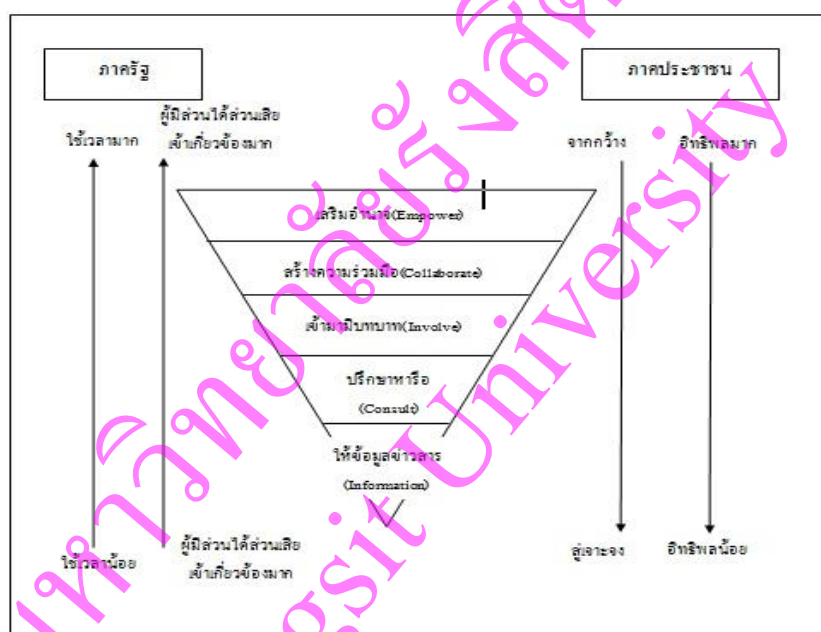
ภาครัฐ

ภาคประชาชน

ใช้เวลามาก

ผู้มีส่วนได้ส่วนเสีย เข้าเกี่ยวข้องมาก

จากกว้าง

อิทธิพลมาก

เสริมอำนาจ(Empower)

สร้างความร่วมมือ(Collaborate)

เข้ามามีบทบาท(Involve)

ปรึกษาหารือ (Consult)

ให้ข้อมูลข่าวสาร (Information)

ใช้เวลาน้อย

ผู้มีส่วนได้ส่วนเสีย เข้าเกี่ยวข้องมาก

สู่เจาะจง

อิทธิพลน้อย

มหาวิทยาลัยรังสิต Rangsit University